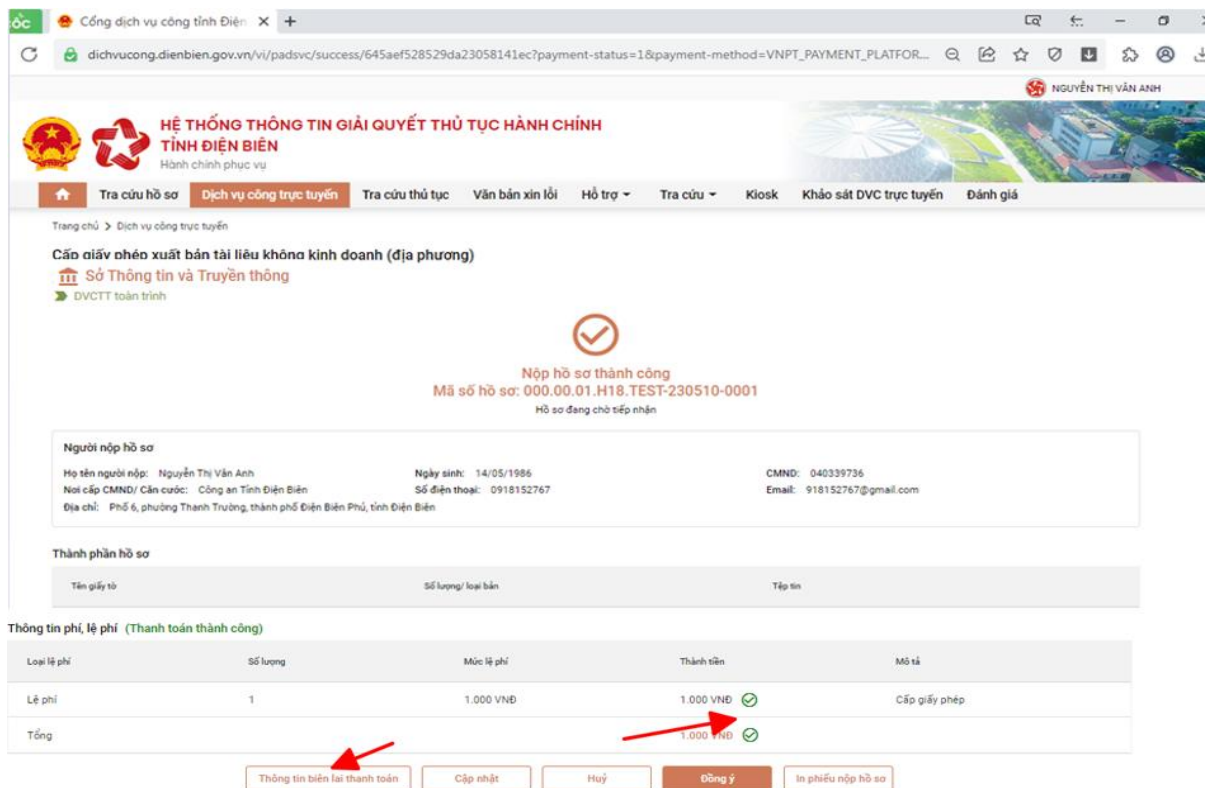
ốc Cổng dịch vụ công tỉnh Điện X +

dichvucong.dienbien.gov.vn/vi/padsvc/success/645aef528529da23058141ec?payment-status=1&payment-method=VNPT_PAYMENT_PLATFOR...

NGUYỄN THỊ VÂN ANH

HỆ THỐNG THÔNG TIN GIẢI QUYẾT THỦ TỤC HÀNH CHÍNH
TỈNH ĐIỆN BIÊN
Hành chính phục vụ

Tra cứu hồ sơ | Dịch vụ công trực tuyến | Tra cứu thủ tục | Văn bản xin lỗi | Hỗ trợ | Tra cứu | Kiosk | Khảo sát DVC trực tuyến | Đánh giá

Trang chủ > Dịch vụ công trực tuyến

Cấp giấy phép xuất bản tài liệu không kinh doanh (địa phương)
Sở Thông tin và Truyền thông
DVCTT toàn trình

Nộp hồ sơ thành công
Mã số hồ sơ: 000.00.01.H18.TEST-230510-0001
Hồ sơ đang chờ tiếp nhận

Người nộp hồ sơ
Họ tên người nộp: Nguyễn Thị Vân Anh
Ngày sinh: 14/05/1986
CMND: 040339736
Nơi cấp CMND/ Căn cước: Công an Tỉnh Điện Biên
Số điện thoại: 0918152767
Email: 918152767@gmail.com
Địa chỉ: Phố 6, phường Thanh Trường, thành phố Điện Biên Phủ, tỉnh Điện Biên

Thành phần hồ sơ

| Tên giấy tờ | Số lượng/ loại bản | Tệp tin |
|---|---|---|

Thông tin phí, lệ phí (Thanh toán thành công)

| Loại lệ phí | Số lượng | Mức lệ phí | Thành tiền | Mô tả |
|---|---|---|---|---|
| Lệ phí | 1 | 1.000 VNĐ | 1.000 VNĐ | Cấp giấy phép |
| Tổng | | | 1.000 VNĐ | |

Thông tin biên lai thanh toán | Cập nhật | Huỷ | Đồng ý | In phiếu nộp hồ sơ